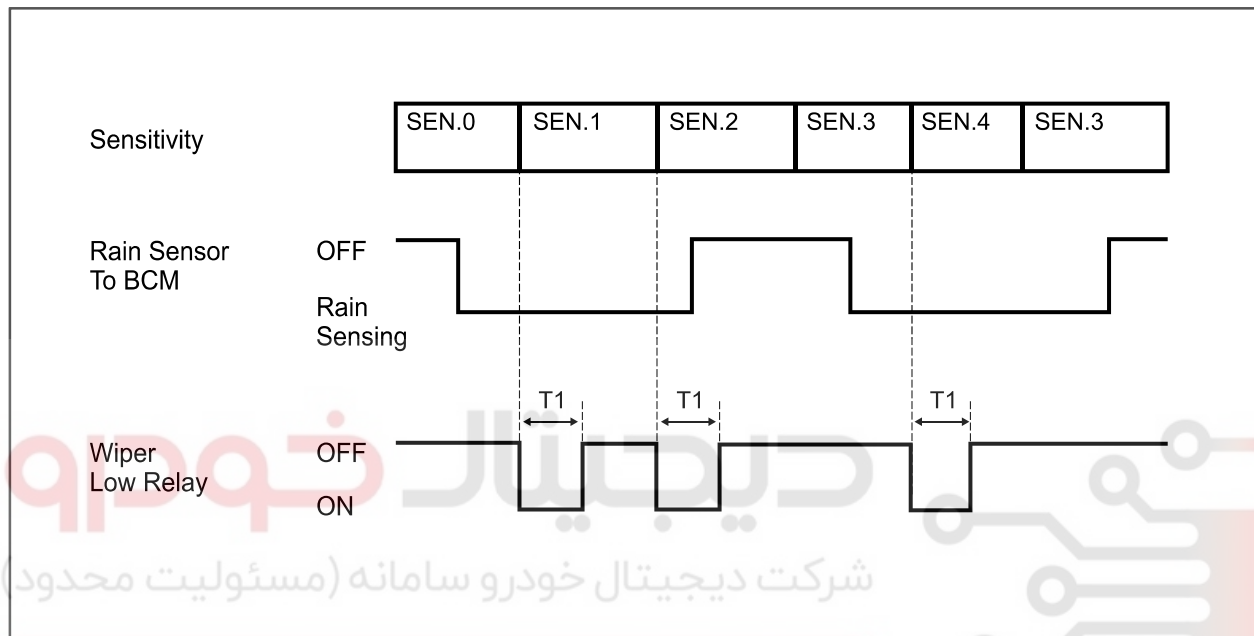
Sensitivity

| SEN.0 | SEN.1 | SEN.2 | SEN.3 | SEN.4 | SEN.3 |
|---|---|---|---|---|---|

Rain Sensor To BCM

OFF

Rain Sensing

T1 T1 T1

Wiper Low Relay

OFF

ON

خودرو دیجیتال

شرکت دیجیتال خودرو سامانه (مسئولیت محدود)